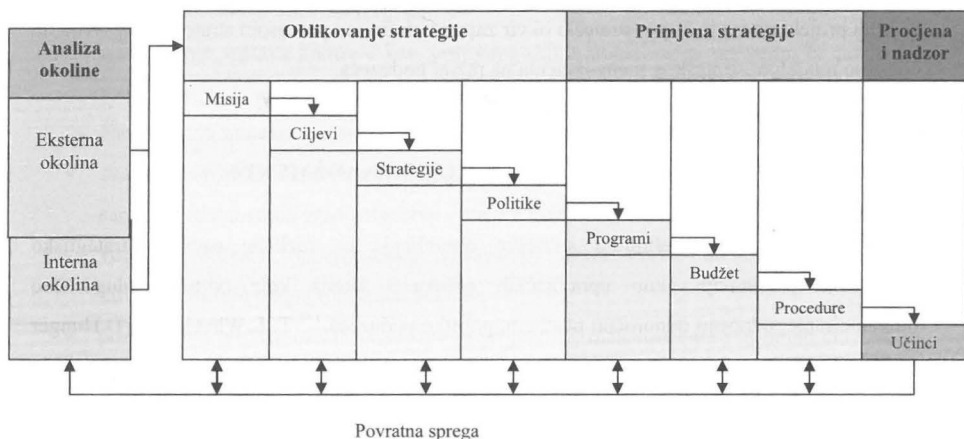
Analiza okoline

Eksterna okolina

Interna okolina

Oblikovanje strategije

Primjena strategije

Procjena i nadzor

Misija

Ciljevi

Strategije

Politike

Programi

Budžet

Procedure

Učinci

Povratna sprega